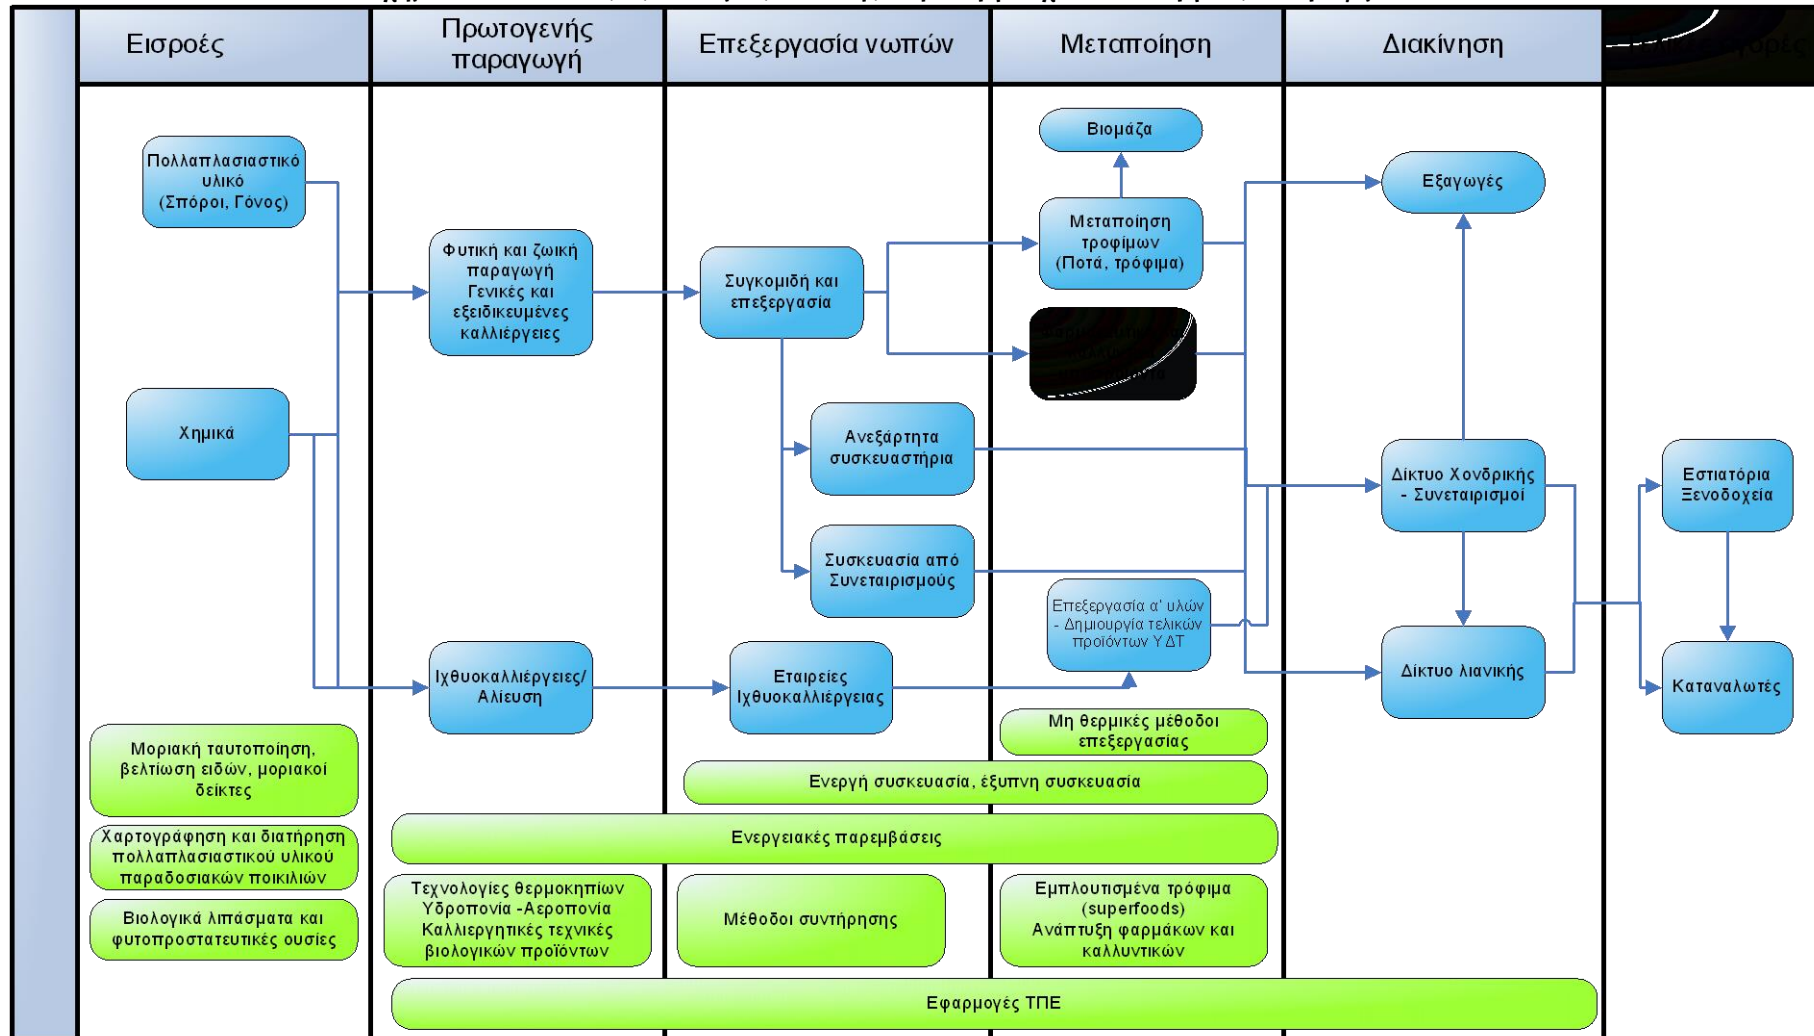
Εισροές

Πρωτογενής παραγωγή

Επεξεργασία νωπών

Μεταποίηση

Διακίνηση

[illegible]

Πολλαπλασιαστικό υλικό (Σπόροι, Γόνος)

Χημικά

Φυτική και ζωική παραγωγή Γενικές και εξειδικευμένες καλλιέργειες

Ιχθυοκαλλιέργειες/ Αλίευση

Συγκομιδή και επεξεργασία

Ανεξάρτητα συσκευαστήρια

Συσκευασία από Συνεταιρισμούς

Εταιρείες Ιχθυοκαλλιέργειας

Βιομάζα

Μεταποίηση τροφίμων (Ποτά, τρόφιμα)

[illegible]

Επεξεργασία α' υλών - Δημιουργία τελικών προϊόντων ΥΔΤ

Εξαγωγές

Δίκτυο Χονδρικής - Συνεταιρισμοί

Δίκτυο λιανικής

Εστιατόρια Ξενοδοχεία

Καταναλωτές

Μοριακή ταυτοποίηση, βελτίωση ειδών, μοριακοί δείκτες

Χαρτογράφηση και διατήρηση πολλαπλασιαστικού υλικού παραδοσιακών ποικιλιών

Βιολογικά λιπάσματα και φυτοπροστατευτικές ουσίες

Μη θερμικές μέθοδοι επεξεργασίας

Ενεργή συσκευασία, έξυπνη συσκευασία

Ενεργειακές παρεμβάσεις

Τεχνολογίες θερμοκηπίων Υδροπονία -Αεροπονία Καλλιεργητικές τεχνικές βιολογικών προϊόντων

Μέθοδοι συντήρησης

Εμπλουτισμένα τρόφιμα (superfoods) Ανάπτυξη φαρμάκων και καλλυντικών

Εφαρμογές ΤΠΕ